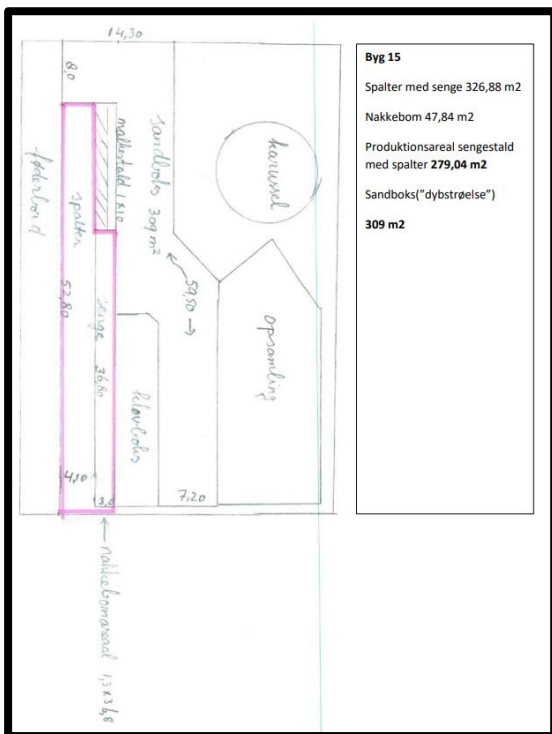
14,30

8,0

foderbord

spalter

nakkestald 1x10

52,80

senge

36,80

4,10

3,0

Sandboks 309 m2

59,50

karussel

klovboks

opsamling

7,20

nakkebomareal 1,3x36,8

Byg 15

Spalter med senge 326,88 m2

Nakkebom 47,84 m2

Produktionsareal sengestald med spalter **279,04 m2**

Sandboks("dybstrøelse")

**309 m2**